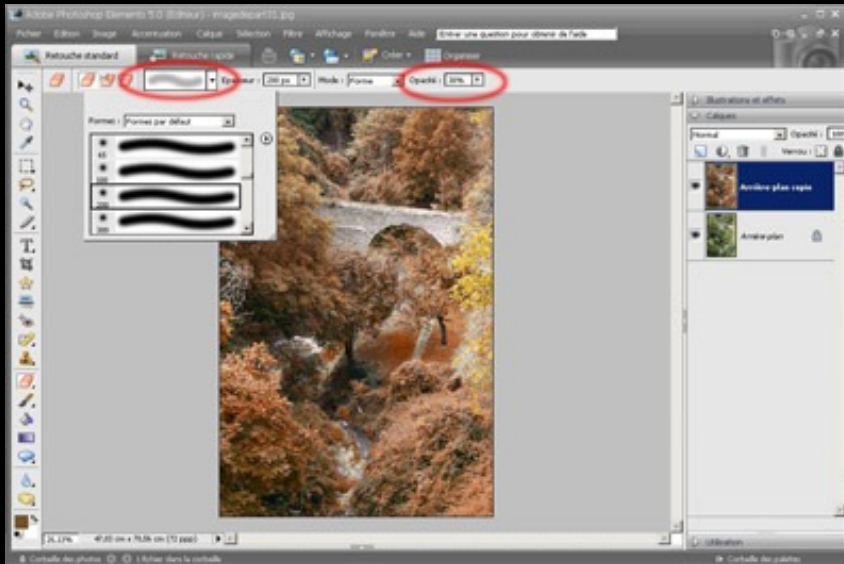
Adobe Photoshop Elements 5.0 (Editeur) - imagedepart33.jpg

Fichier Edition Image Accentuation Calque Sélection Filtre Affichage Fenêtre Aide Entrer une question pour obtenir de l'aide

Retouche standard Retouche rapide Créer Organiser

Epaisseur : 200 px Mode : Forme Opacité : 30%

Formes : Formes par défaut

65
100
200
300

Illustrations et effets

Calques

Normal Opacité : 100

Verrou :

Arrière-plan copie

Arrière-plan

26,13% 47,63 cm x 79,06 cm (72 ppp)

Utilisation

Corbeille des photos 1 fichier dans la corbeille

Corbeille des palettes